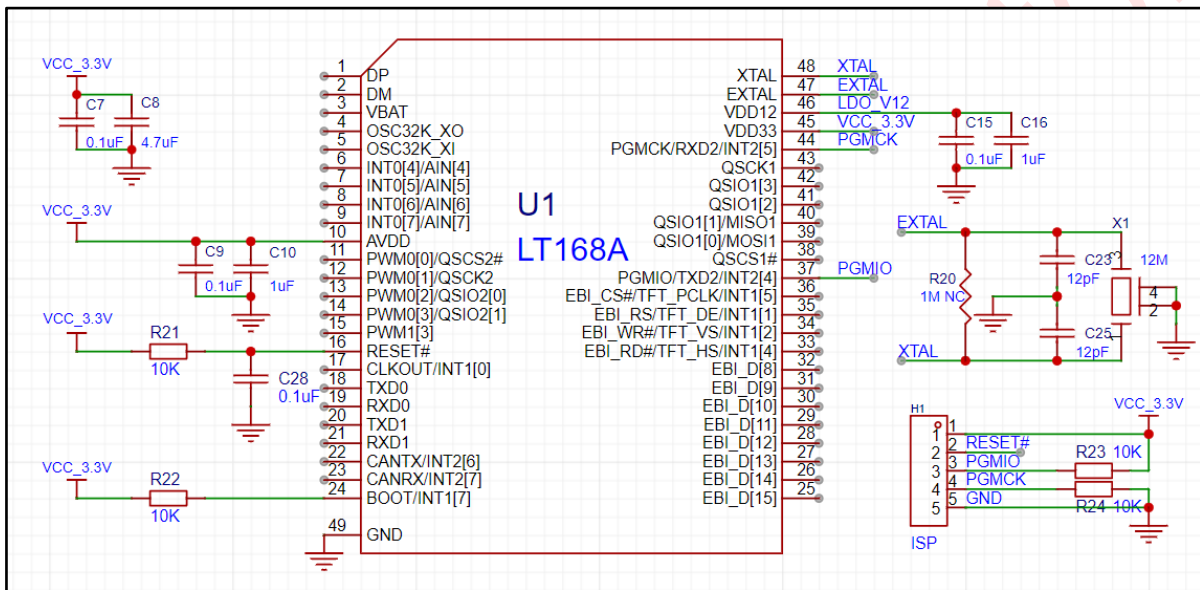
VCC_3.3V
C7
C8
0.1uF
4.7uF

VCC_3.3V
C9
C10
0.1uF
1uF

VCC_3.3V
R21
10K
C28
0.1uF

VCC_3.3V
R22
10K

1 DP
2 DM
3 VBAT
4 OSC32K_XO
5 OSC32K_XI
6 INT0[4]/AIN[4]
7 INT0[5]/AIN[5]
8 INT0[6]/AIN[6]
9 INT0[7]/AIN[7]
10 AVDD
11 PWM0[0]/QSCS2#
12 PWM0[1]/QSCK2
13 PWM0[2]/QSIO2[0]
14 PWM0[3]/QSIO2[1]
15 PWM1[3]
16 RESET#
17 CLKOUT/INT1[0]
18 TXD0
19 RXD0
20 TXD1
21 RXD1
22 CANTX/INT2[6]
23 CANRX/INT2[7]
24 BOOT/INT1[7]
49 GND

U1
LT168A

XTAL 48 XTAL
EXTAL 47 EXTAL
VDD12 46 LDO_V12
VDD33 45 VCC_3.3V
PGMCK/RXD2/INT2[5] 44 PGMCK
QSCK1 43
QSIO1[3] 42
QSIO1[2] 41
QSIO1[1]/MISO1 40
QSIO1[0]/MOSI1 39
QSCS1# 38
PGMIO/TXD2/INT2[4] 37 PGMIO
EBI_CS#/TFT_PCLK/INT1[5] 36
EBI_RS/TFT_DE/INT1[1] 35
EBI_WR#/TFT_VS/INT1[2] 34
EBI_RD#/TFT_HS/INT1[4] 33
EBI_D[8] 32
EBI_D[9] 31
EBI_D[10] 30
EBI_D[11] 29
EBI_D[12] 28
EBI_D[13] 27
EBI_D[14] 26
EBI_D[15] 25

C15
C16
0.1uF
1uF

EXTAL
X1
C23
12M
12pF
R20
1M NC
4
2
C25
12pF
XTAL

H1
VCC_3.3V
1
2 RESET#
3 PGMIO
4 PGMCK
5 GND
R23 10K
R24 10K
ISP